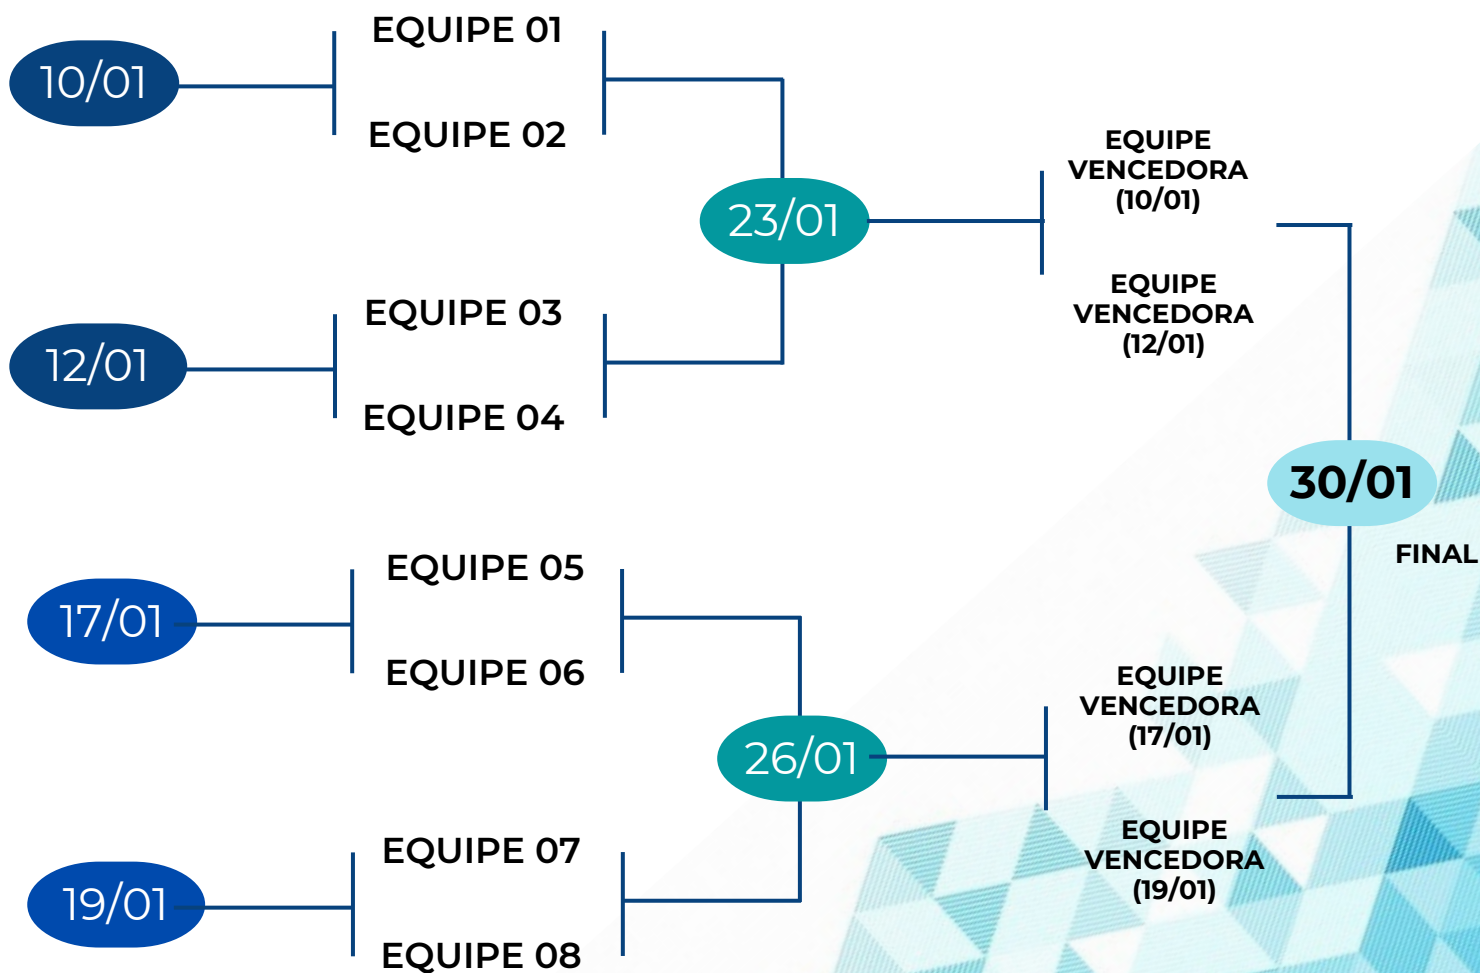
10/01

EQUIPE 01

EQUIPE 02

23/01

EQUIPE VENCEDORA (10/01)

EQUIPE VENCEDORA (12/01)

12/01

EQUIPE 03

EQUIPE 04

30/01

FINAL

17/01

EQUIPE 05

EQUIPE 06

26/01

EQUIPE VENCEDORA (17/01)

EQUIPE VENCEDORA (19/01)

19/01

EQUIPE 07

EQUIPE 08